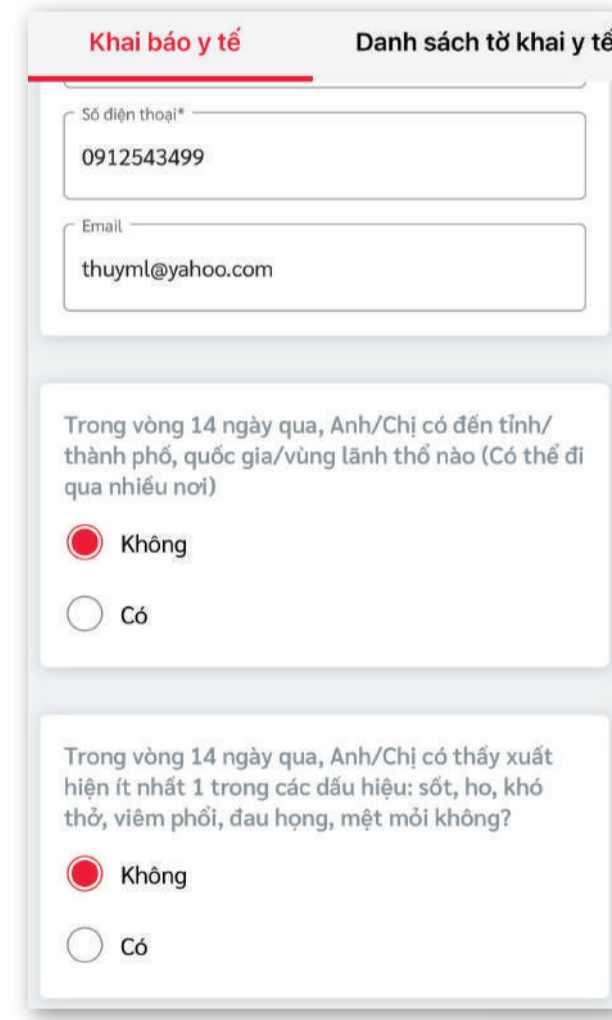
Khai báo y tế

Danh sách tờ khai y tế

Số điện thoại*

0912543499

Email

thuyml@yahoo.com

Trong vòng 14 ngày qua, Anh/Chị có đến tỉnh/ thành phố, quốc gia/vùng lãnh thổ nào (Có thể đi qua nhiều nơi)

Không

Có

Trong vòng 14 ngày qua, Anh/Chị có thấy xuất hiện ít nhất 1 trong các dấu hiệu: sốt, ho, khó thở, viêm phổi, đau họng, mệt mỏi không?

Không

Có